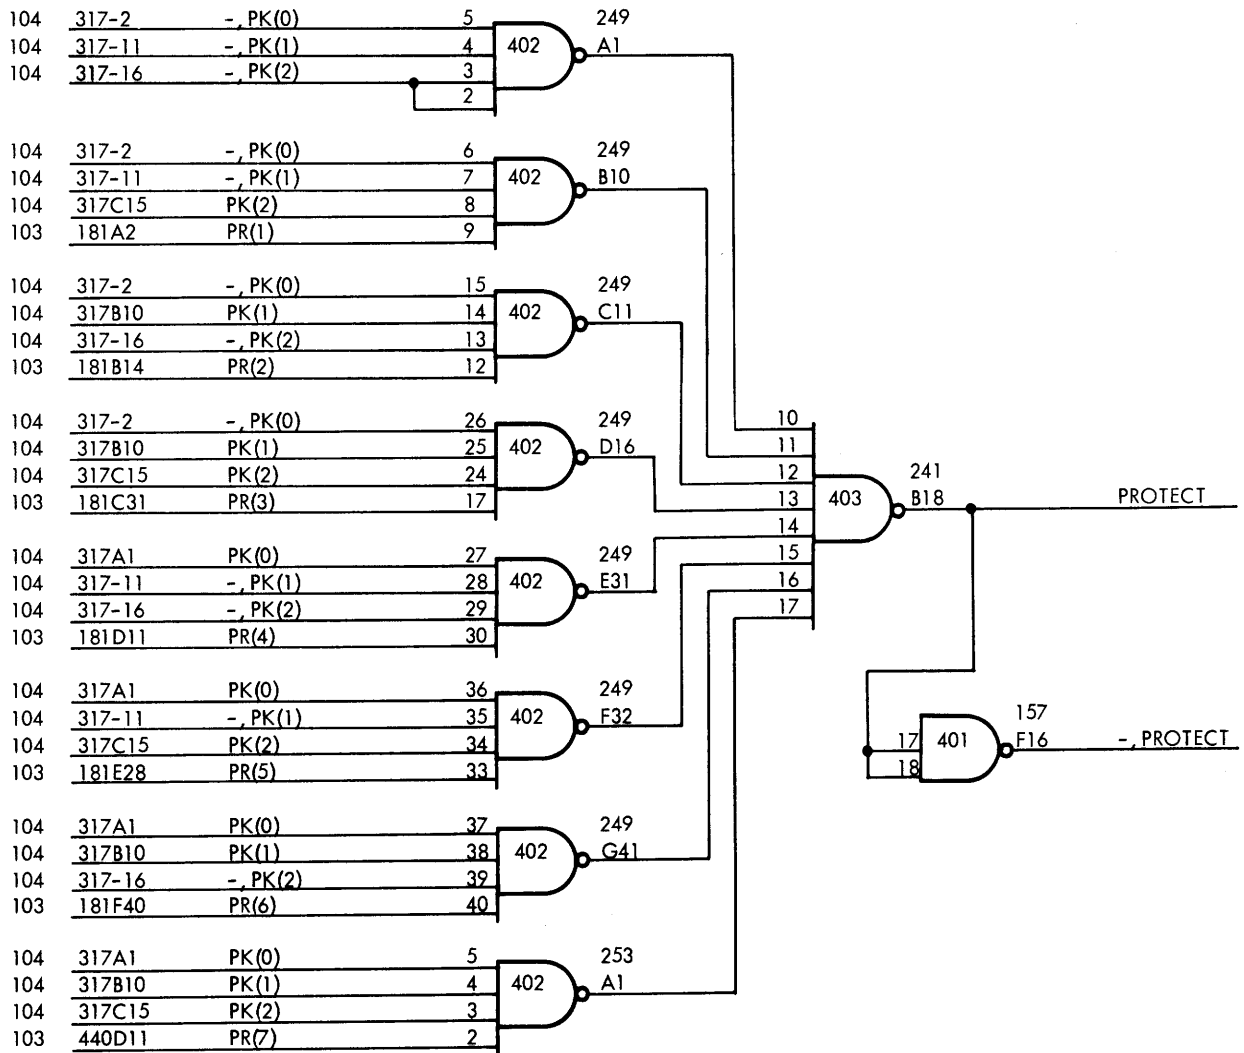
104 317-2 -, PK(0) 5
104 317-11 -, PK(1) 4
104 317-16 -, PK(2) 3
2
402
249
A1

104 317-2 -, PK(0) 6
104 317-11 -, PK(1) 7
104 317C15 PK(2) 8
103 181A2 PR(1) 9
402
249
B10

104 317-2 -, PK(0) 15
104 317B10 PK(1) 14
104 317-16 -, PK(2) 13
103 181B14 PR(2) 12
402
249
C11

104 317-2 -, PK(0) 26
104 317B10 PK(1) 25
104 317C15 PK(2) 24
103 181C31 PR(3) 17
402
249
D16

104 317A1 PK(0) 27
104 317-11 -, PK(1) 28
104 317-16 -, PK(2) 29
103 181D11 PR(4) 30
402
249
E31

104 317A1 PK(0) 36
104 317-11 -, PK(1) 35
104 317C15 PK(2) 34
103 181E28 PR(5) 33
402
249
F32

104 317A1 PK(0) 37
104 317B10 PK(1) 38
104 317-16 -, PK(2) 39
103 181F40 PR(6) 40
402
249
G41

104 317A1 PK(0) 5
104 317B10 PK(1) 4
104 317C15 PK(2) 3
103 440D11 PR(7) 2
402
253
A1

10
11
12
13
14
15
16
17
403
241
B18
PROTECT

17
18
401
157
F16
-, PROTECT